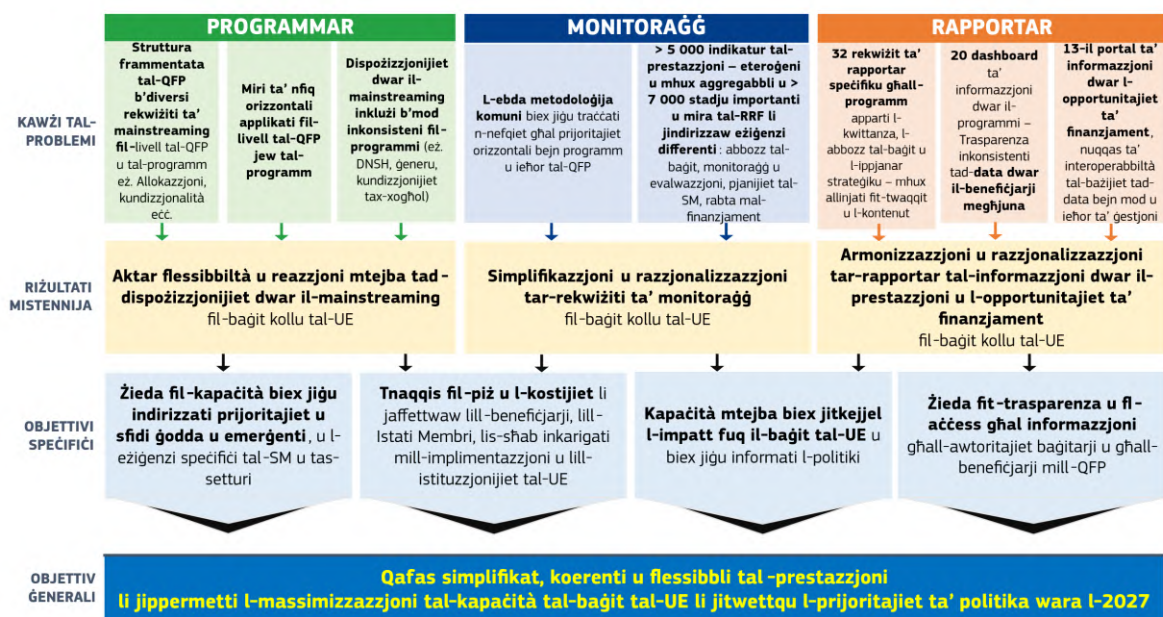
PROGRAMMAR

MONITORAĠĠ

RAPPORTAR

KAWŻI TAL-PROBLEMI

**Struttura frammentata tal-QFP b'diversi rekwiżiti ta' mainstreaming fil-**livell tal-QFP u tal-programm eż. Allokazzjoni, kundizzjonalità ecc.

**Miri ta' nfiq orizzontali applikati fil-livell tal-QFP jew tal-programm**

**Dispożizzjonijiet dwar il-mainstreaming inklużi b'mod inkonsistenti fil-programmi** (eż. DNSH, ġeneru, kundizzjonijiet tax-xogħol)

**L-ebda metodoloġija komuni** biex jiġu traċċati n-nefqiet għal prijoritajiet orizzontali bejn programm u ieħor tal-QFP

**> 5 000 indikatur tal-prestazzjoni – eteroġeni u mhux aggregabbli u > 7 000 stadju importanti u mira tal-RRF li jindirizzaw eżiġenzi differenti** : abbozz tal-baġit, monitoraġġ u evalwazzjoni, pjanijiet tal-SM, rabta mal-finanzjament

**32 rekwiżit ta' rapportar speċifiku għall-programm** apparti l-kwittanza, l-abbozz tal-baġit u l-ippjanar strateġiku – mhux allinjati fit-twaqqit u l-kontenut

**20 dashboard** ta' informazzjoni dwar il-programmi – Trasparenza inkonsistenti tad-**data dwar il-benefiċjarji meħtuġa**

**13-il portal ta' informazzjoni dwar l-opportunitajiet ta' finanzjament**, nuqqas ta' interoperabbiltà tal-bażijiet tad-data bejn mod u ieħor ta' ġestjoni

RIŻULTATI MISTENNIJA

**Aktar flessibbiltà u reazzjoni mtejba tad-dispożizzjonijiet dwar il-mainstreaming** fil-baġit kollu tal-UE

**Simplifikazzjoni u razzjonalizzazzjoni tar-rekwiżiti ta' monitoraġġ** fil-baġit kollu tal-UE

**Armonizzazzjoni u razzjonalizzazzjoni tar-rapportar tal-informazzjoni dwar il-prestazzjoni u l-opportunitajiet ta' finanzjament** fil-baġit kollu tal-UE

OBJETTIVI SPEĊIFIĊI

**Żieda fil-kapaċità biex jiġu indirizzati prijoritajiet u sfidi ġodda u emerġenti**, u l-eżiġenzi speċifiċi tal-SM u tas-setturi

**Tnaqqis fil-piż u l-kostijiet** li jaffettwaw lill-benefiċjarji, lill-Istati Membri, lis-sħab inkarigati mill-implimentazzjoni u lill-istituzzjonijiet tal-UE

**Kapaċità mtejba biex jitkejjel l-impatt fuq il-baġit tal-UE** u biex jiġu informati l-politiki

**Żieda fit-trasparenza u fl-aċċess għal informazzjoni** għall-awtoritajiet baġitarji u għall-benefiċjarji mill-QFP

OBJETTIV ĠENERALI

Qafas simplifikat, koerenti u flessibbli tal-prestazzjoni li jippermetti l-massimizzazzjoni tal-kapaċità tal-baġit tal-UE li jitwettqu l-prijoritajiet ta' politika wara l-2027